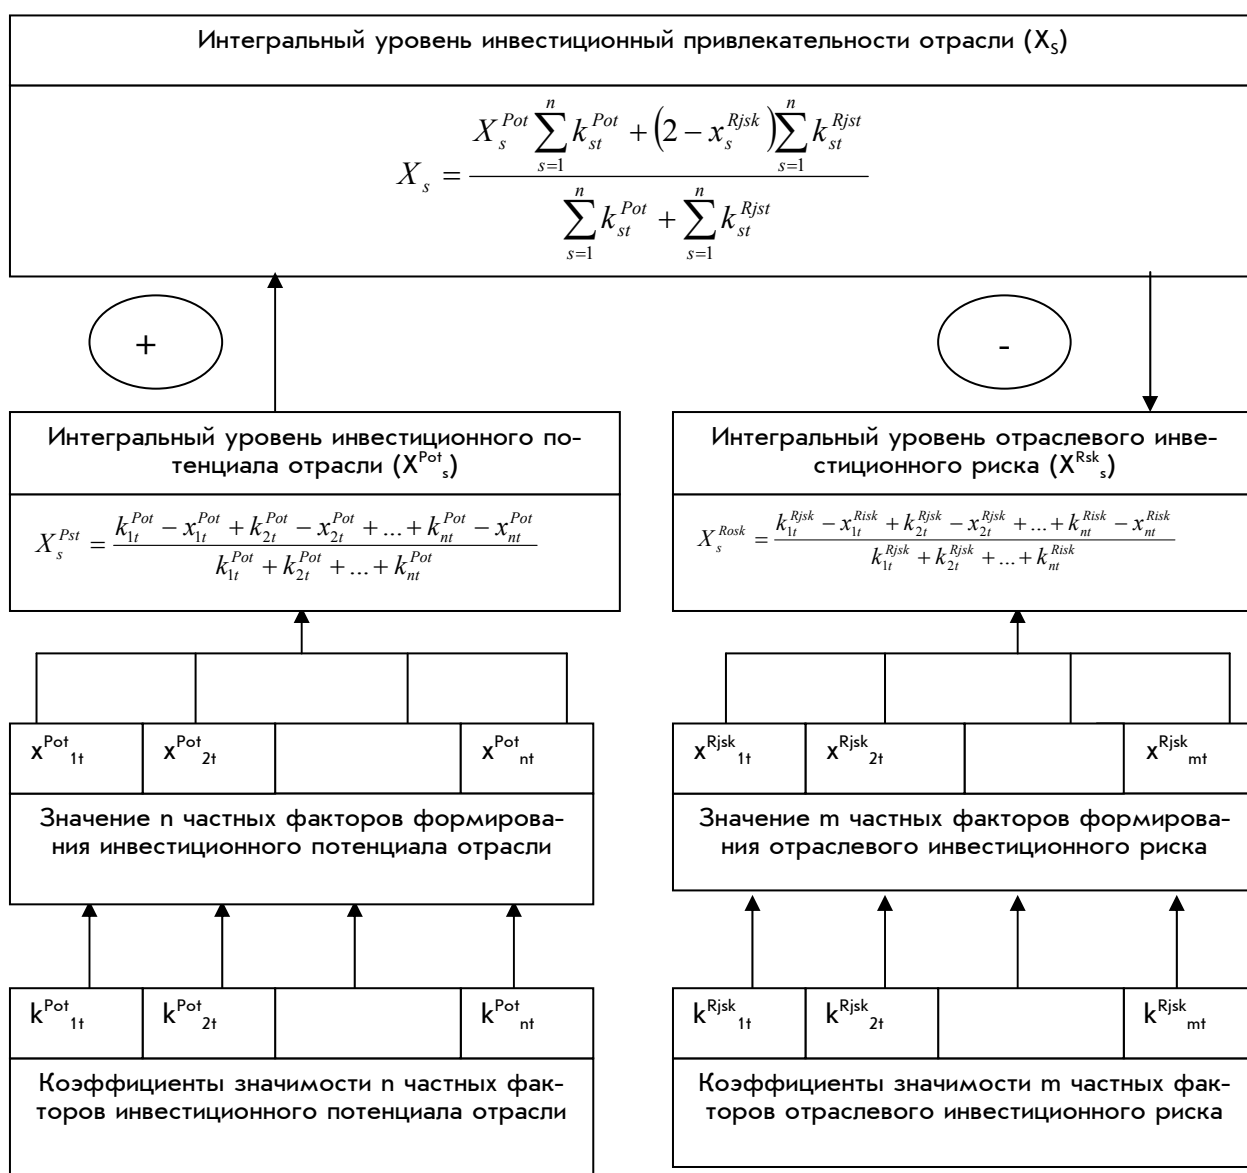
Интегральный уровень инвестиционный привлекательности отрасли ($X_S$)

$X_s = \frac{X_s^{Pot}\sum_{s=1}^{n}k_{st}^{Pot} + \left(2 - x_s^{Rjsk}\right)\sum_{s=1}^{n}k_{st}^{Rjst}}{\sum_{s=1}^{n}k_{st}^{Pot} + \sum_{s=1}^{n}k_{st}^{Rjst}}$

+

-

Интегральный уровень инвестиционного потенциала отрасли ($X^{Pot}{}_s$)

$X_s^{Pst} = \frac{k_{1t}^{Pot} - x_{1t}^{Pot} + k_{2t}^{Pot} - x_{2t}^{Pot} + ... + k_{nt}^{Pot} - x_{nt}^{Pot}}{k_{1t}^{Pot} + k_{2t}^{Pot} + ... + k_{nt}^{Pot}}$

Интегральный уровень отраслевого инвестиционного риска ($X^{Rsk}{}_s$)

$X_s^{Rosk} = \frac{k_{1t}^{Rjsk} - x_{1t}^{Risk} + k_{2t}^{Rjsk} - x_{2t}^{Rjsk} + ... + k_{nt}^{Risk} - x_{nt}^{Risk}}{k_{1t}^{Rjsk} + k_{2t}^{Rjsk} + ... + k_{nt}^{Risk}}$

| $x^{Pot}{}_{1t}$ | $x^{Pot}{}_{2t}$ | | $x^{Pot}{}_{nt}$ |
|---|---|---|---|

Значение n частных факторов формирования инвестиционного потенциала отрасли

| $x^{Rjsk}{}_{1t}$ | $x^{Rjsk}{}_{2t}$ | | $x^{Rjsk}{}_{mt}$ |
|---|---|---|---|

Значение m частных факторов формирования отраслевого инвестиционного риска

| $k^{Pot}{}_{1t}$ | $k^{Pot}{}_{2t}$ | | $k^{Pot}{}_{nt}$ |
|---|---|---|---|

Коэффициенты значимости n частных факторов инвестиционного потенциала отрасли

| $k^{Rjsk}{}_{1t}$ | $k^{Rjsk}{}_{2t}$ | | $k^{Rjsk}{}_{mt}$ |
|---|---|---|---|

Коэффициенты значимости m частных факторов отраслевого инвестиционного риска